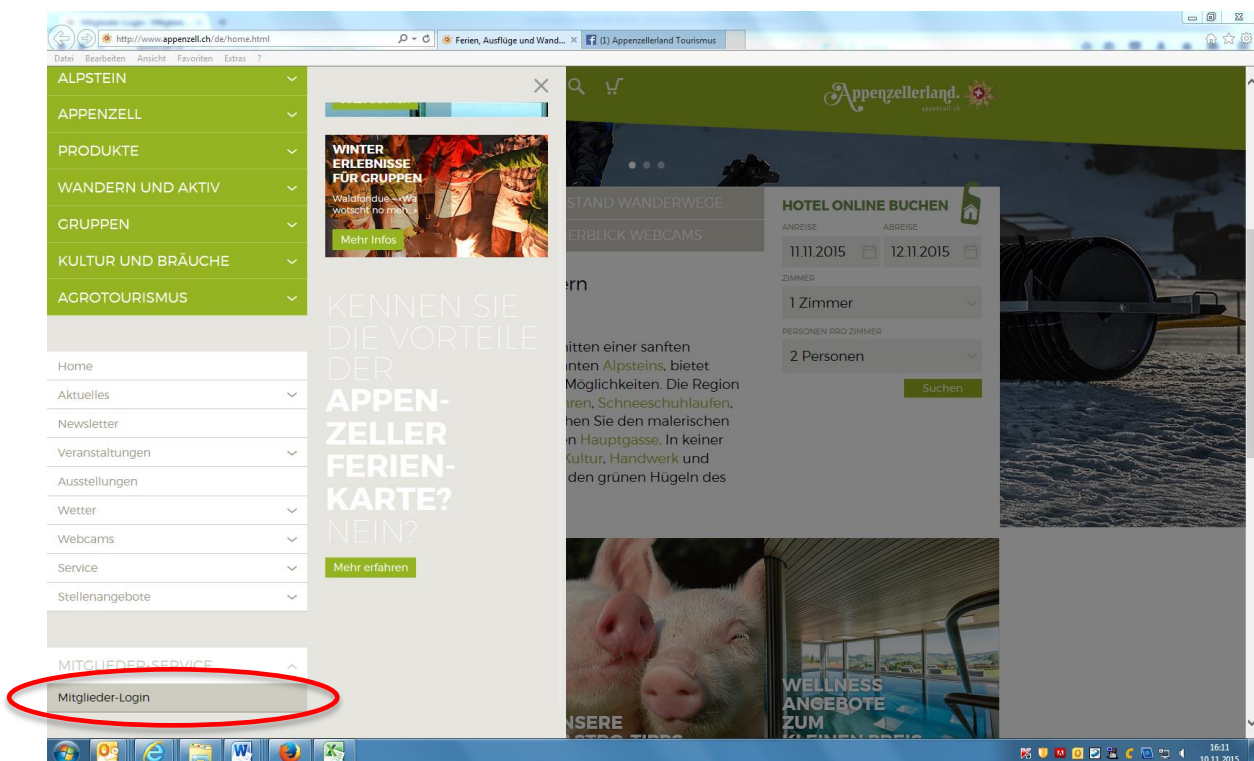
Mitglieder-Login - Mitgliede... ×

http://www.appenzell.ch/de/home.html

Ferien, Ausflüge und Wand... ×

(1) Appenzellerland Tourismus

Datei Bearbeiten Ansicht Favoriten Extras ?

ALPSTEIN

APPENZELL

PRODUKTE

WANDERN UND AKTIV

GRUPPEN

KULTUR UND BRÄUCHE

AGROTOURISMUS

Home

Aktuelles

Newsletter

Veranstaltungen

Ausstellungen

Wetter

Webcams

Service

Stellenangebote

MITGLIEDER-SERVICE

Mitglieder-Login

WINTER ERLEBNISSE FÜR GRUPPEN

Waldfondue – "Wa wotscht no meh..."

Mehr Infos

KENNEN SIE DIE VORTEILE DER APPENZELLER FERIENKARTE? NEIN?

Mehr erfahren

Appenzellerland.

appenzell.ch

STAND WANDERWEGE

ERBLICK WEBCAMS

rn

nitten einer sanften nten Alpsteins, bietet Möglichkeiten. Die Region ren, Schneeschuhlaufen, hen Sie den malerischen n Hauptgasse. In keiner Kultur, Handwerk und den grünen Hügeln des

HOTEL ONLINE BUCHEN

ANREISE

11.11.2015

ABREISE

12.11.2015

ZIMMER

1 Zimmer

PERSONEN PRO ZIMMER

2 Personen

Suchen

NSERE

WELLNESS ANGEBOTE ZUM

16:11

10.11.2015